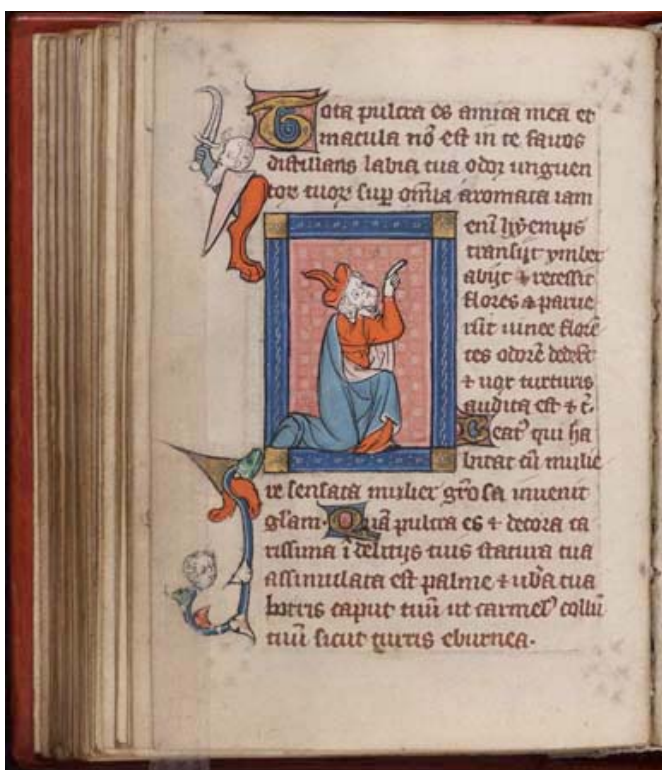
Tota pulcra es amica mea et macula nō est in te fauus distillans labia tua odor unguentor tuor sup omīa aromata iam enī hyemps transiit ymber abiit + recessit flores apparuerūt vinee florentes odorē dederūt + vox turturis audita est + c. Beatus qui habitat cū muliere sensata mulier grō sā inuenit glām. Quā pulcra es + decora carissima i deliciis tuis statura tua assimulata est palme + ubera tua botris caput tuū ut carmel' collū tuū sicut turris eburnea.